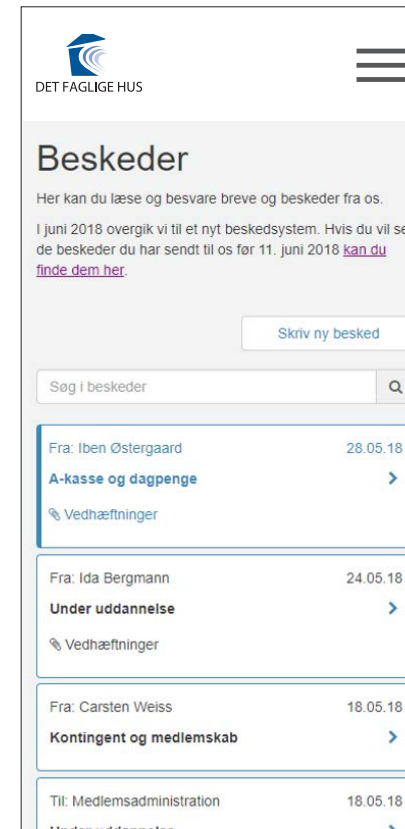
DET FAGLIGE HUS

Beskeder

Her kan du læse og besvare breve og beskeder fra os.

I juni 2018 overgik vi til et nyt beskedsystem. Hvis du vil se de beskeder du har sendt til os før 11. juni 2018 kan du finde dem her.

Skriv ny besked

Søg i beskeder

Fra: Iben Østergaard 28.05.18
A-kasse og dagpenge
Vedhæftninger

Fra: Ida Bergmann 24.05.18
Under uddannelse
Vedhæftninger

Fra: Carsten Weiss 18.05.18
Kontingent og medlemskab

Til: Medlemsadministration 18.05.18
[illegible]